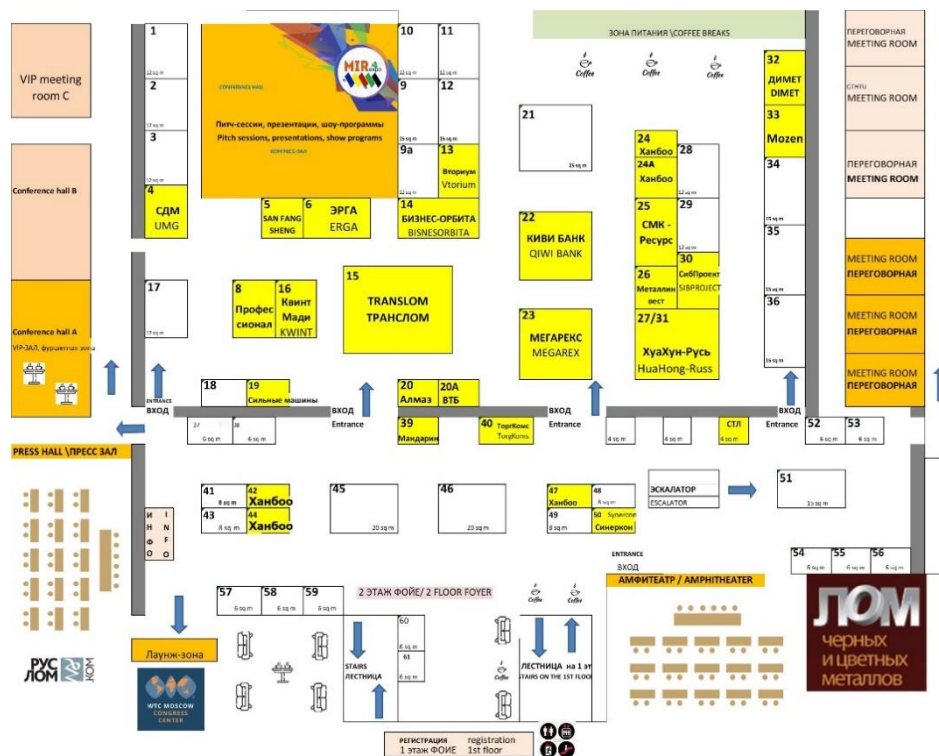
VIP meeting room C

Conference hall B

Conference hall A
VIP-ЗАЛ, фуршетная зона

1
12 sq m
2
12 sq m
3
12 sq m
4
СДМ
UMG

CONFERENCE HALL
MIR
Питч-сессии, презентации, шоу-программы
Pitch sessions, presentations, show programs
БИЗНЕС-ЗАЛ

5
SAN FANG SHENG
6
ЭРГА
ERGA

10
11
9
12
9a
13
Вториум
Vtorium
14
БИЗНЕС-ОРБИТА
BISNESORBITA

ЗОНА ПИТАНИЯ \COFFEE BREAKS

Coffee
Coffee
Coffee

21
15 sq m

22
КИВИ БАНК
QIWI BANK

23
МЕГАРЕКС
MEGAREX

24
Ханбоо
24A
Ханбоо
28
12 sq m
25
СМК - Ресурс
29
12 sq m
26
Металлинвест
30
СибПроект
SIBPROJECT
27/31
ХуаХун-Русь
HuaHong-Russ

32
ДИМЕТ
DIMET
33
Mozen
34
15 sq m
35
15 sq m
36
15 sq m

ПЕРЕГОВОРНАЯ
MEETING ROOM
СПНТЦ
MEETING ROOM
ПЕРЕГОВОРНАЯ
MEETING ROOM
MEETING ROOM
ПЕРЕГОВОРНАЯ
MEETING ROOM
ПЕРЕГОВОРНАЯ
MEETING ROOM
ПЕРЕГОВОРНАЯ

17
12 sq m

8
Профессионал
16
Квинт Мади
KWINT

15
TRANSLOM
ТРАНСЛОМ

ENTRANCE
ВХОД
18
19
Сильные машины
37
38
6 sq m
6 sq m
ВХОД
Entrance
20
Алмаз
20A
ВТБ
39
Мандарин
40
ТоргКомс
TorgKoms
ВХОД
Entrance
4 sq m
4 sq m
4 sq m
СТЛ
ВХОД
Entrance
52
6 sq m
53
6 sq m

PRESS HALL \ПРЕСС ЗАЛ

И Н Ф О
I N F O

41
8 sq m
42
Ханбоо
43
8 sq m
44
Ханбоо
45
20 sq m
46
20 sq m
47
Ханбоо
48
6 sq m
49
6 sq m
50
Синерком
ЭСКАЛАТОР
ESCALATOR
51
15 sq m

ENTRANCE
ВХОД
АМФИТЕАТР / AMPHITHEATER

54
6 sq m
55
6 sq m
56
6 sq m

57
6 sq m
58
6 sq m
59
6 sq m
2 ЭТАЖ ФОЙЕ/ 2 FLOOR FOYER
60
6 sq m
61
6 sq m
STAIRS
ЛЕСТНИЦА
Coffee
Coffee
ЛЕСТНИЦА на 1 эт
STAIRS ON THE 1ST FLOOR

Лаунж-зона

РУС ЛОМ .КОМ

WTC MOSCOW CONGRESS CENTER

РЕГИСТРАЦИЯ
1 этаж ФОЙЕ
registration
1st floor

ЛОМ
черных и цветных металлов